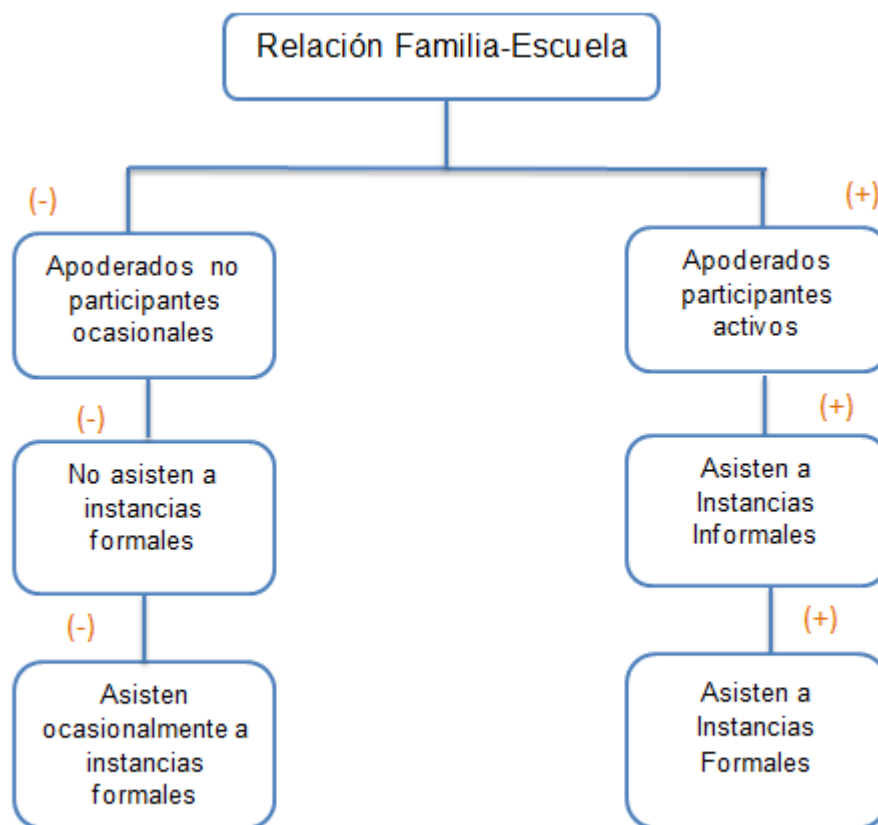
Relación Familia-Escuela

(-)

Apoderados no participantes ocasionales

(-)

No asisten a instancias formales

(-)

Asisten ocasionalmente a instancias formales

(+)

Apoderados participantes activos

(+)

Asisten a Instancias Informales

(+)

Asisten a Instancias Formales